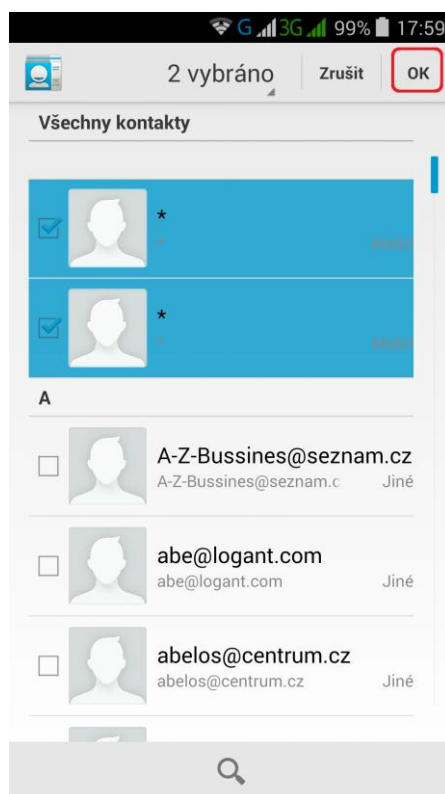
G 3G 99% 17:59

2 vybráno Zrušit OK

Všechny kontakty

*
*
Mobil

*
*
Mobil

A

A-Z-Bussines@seznam.cz
A-Z-Bussines@seznam.c Jiné

abe@logant.com
abe@logant.com Jiné

abelos@centrum.cz
abelos@centrum.cz Jiné